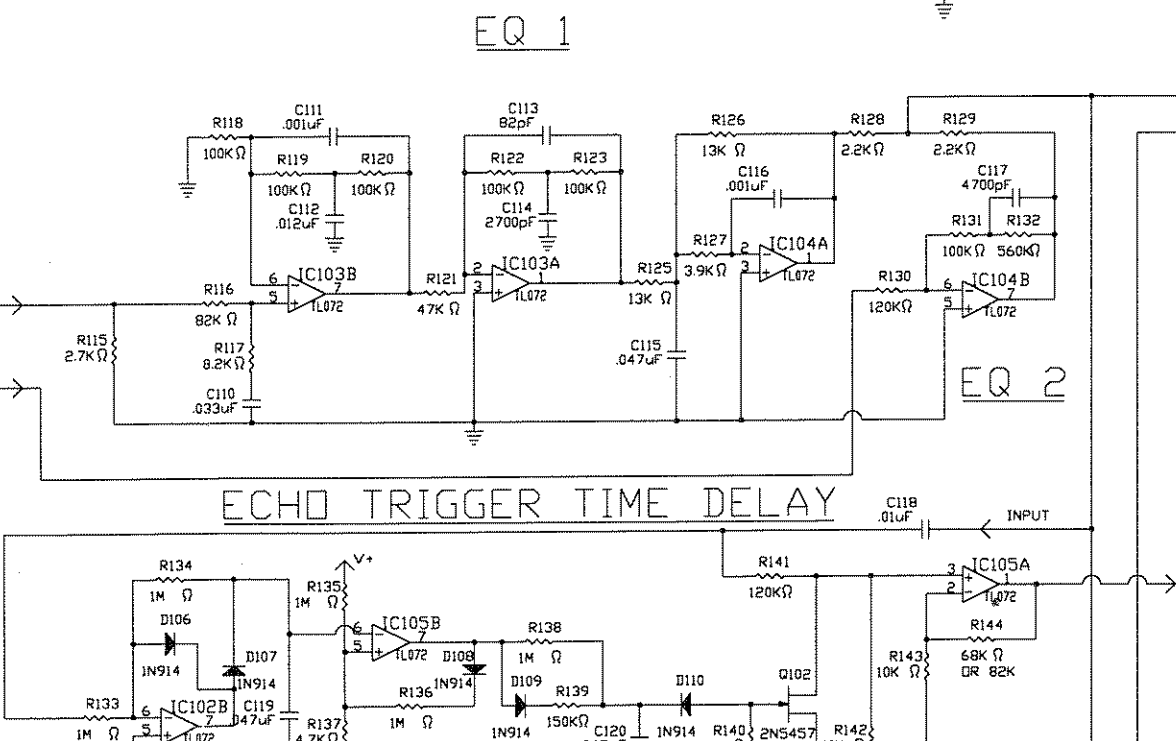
EQ 1

R118
100K Ω
C111
.001uF
R119
100K Ω
R120
100K Ω
C112
.012uF
C113
82pF
R122
100K Ω
R123
100K Ω
C114
2700pF
R126
13K Ω
C116
.001uF
R128
2.2K Ω
R129
2.2K Ω
C117
4700pF
R131
100K Ω
R132
560K Ω
R127
3.9K Ω
IC104A
TL072
R116
82K Ω
IC103B
TL072
R121
47K Ω
IC103A
TL072
R125
13K Ω
R130
120K Ω
IC104B
TL072
R115
2.7K Ω
R117
8.2K Ω
C110
.033uF
C115
.047uF

EQ 2

ECHO TRIGGER TIME DELAY

C118
.01uF
INPUT
V+
R134
1M Ω
R135
1M Ω
D106
1N914
D107
1N914
IC105B
TL072
D108
1N914
R138
1M Ω
R141
120K Ω
IC105A
TL072
R144
68K Ω
OR 82K
R143
10K Ω
R136
1M Ω
D109
1N914
R139
150K Ω
D110
1N914
Q102
2N5457
R133
1M Ω
IC102B
TL072
C119
.47uF
R137
4.7K Ω
C120
R140
R142